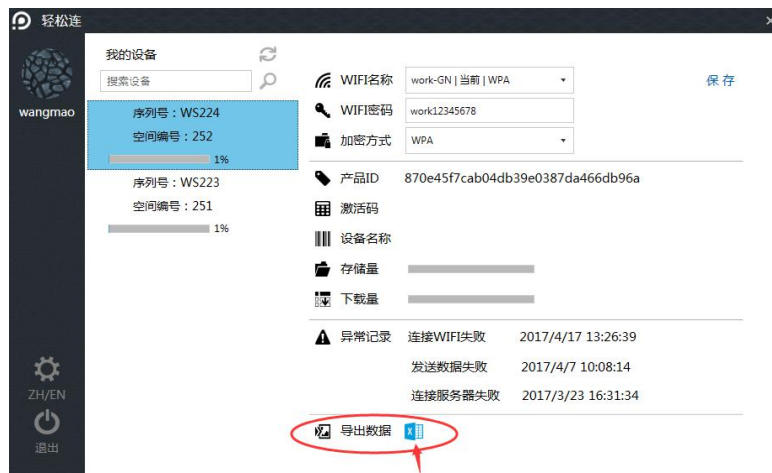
轻松连

wangmao

我的设备

搜索设备

序列号：WS224
空间编号：252
1%

序列号：WS223
空间编号：251
1%

ZH/EN

退出

WIFI名称 work-GN | 当前 | WPA
保 存

WIFI密码 work12345678

加密方式 WPA

产品ID 870e45f7cab04db39e0387da466db96a

激活码

设备名称

存储量

下载量

异常记录 连接WIFI失败 2017/4/17 13:26:39
发送数据失败 2017/4/7 10:08:14
连接服务器失败 2017/3/23 16:31:34

导出数据